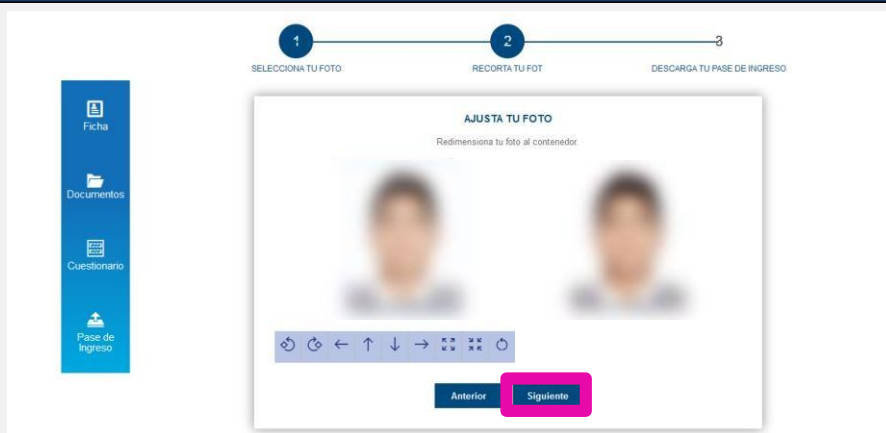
1
SELECCIONA TU FOTO

2
RECORTA TU FOT

3
DESCARGA TU PASE DE INGRESO

Ficha

Documentos

Cuestionario

Pase de Ingreso

AJUSTA TU FOTO

Redimensiona tu foto al contenedor.

← ↑ ↓ →

Anterior

Siguiente